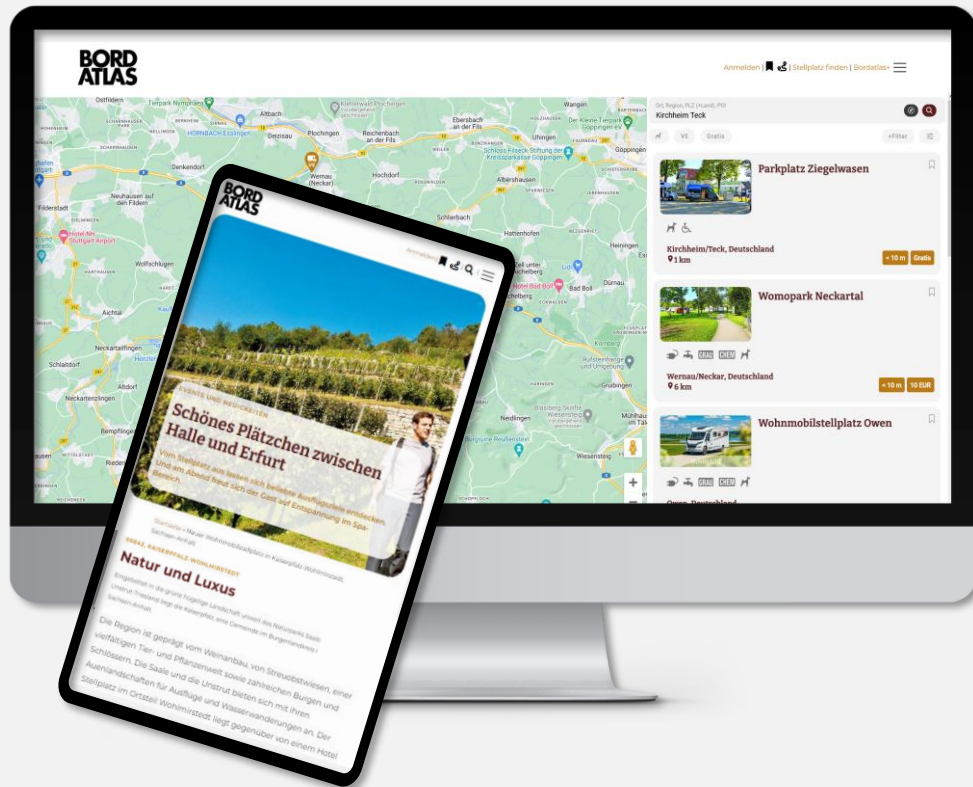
BORD ATLAS

Anmelden | Stellplatz finden | Bordatlas+

Ort, Region, PLZ (+Land), POI
Kirchheim Teck

VE Gratis +Filter

Parkplatz Ziegelwasen
Kirchheim/Teck, Deutschland
1 km
< 10 m Gratis

Womopark Neckartal
Wernau/Neckar, Deutschland
6 km
< 10 m 10 EUR

Wohnmobilstellplatz Owen

Ostfildern
Altbach
Plochingen
Reichenbach an der Fils
Ebersbach an der Fils
Uhingen
Göppingen
Wernau (Neckar)
Hochdorf
Albershausen
Filderstadt
Neuhausen auf den Fildern
Dankendorf
Schlierbach
Hattenhofen
Wolfschlugen
Bad Boll
Dürnau
Heiningen
Aichtal
Neckartailfingen
Schlaitdorf
Altdorf
Neckartenzlingen
Bempflingen
Nürtingen
Neidlingen
Wiesensteig
Grabingen
HORNBACH Esslingen
Hotel Bad Boll

BORD ATLAS

Anmelden

EVENTS UND NEUIGKEITEN
Schönes Plätzchen zwischen Halle und Erfurt
Vom Stellplatz aus lassen sich beliebte Ausflugsziele entdecken. Und am Abend freut sich der Gast auf Entspannung im Spa-Bereich.

Startseite > Natur Wohnmobilstellplatz in Kaiserpfalz (Wohlmirstedt), Sachsen-Anhalt

06642, KAISERPFALZ WOHLMIRSTEDT
Natur und Luxus
Eingebettet in die grüne hügelige Landschaft umsäumt das Naturpark Saale Unstrut-Triasland liegt die Kaiserpfalz, eine Gemeinde im Burgenlandkreis i Sachsen-Anhalt.

Die Region ist geprägt vom Weinanbau, von Streuobstwiesen, einer vielfältigen Tier- und Pflanzenwelt sowie zahlreichen Burgen und Schlössern. Die Saale und die Unstrut bieten sich mit ihren Auenlandschaften für Ausflüge und Wasserwanderungen an. Der Stellplatz im Ortsteil Wohlmirstedt liegt gegenüber von einem Hotel